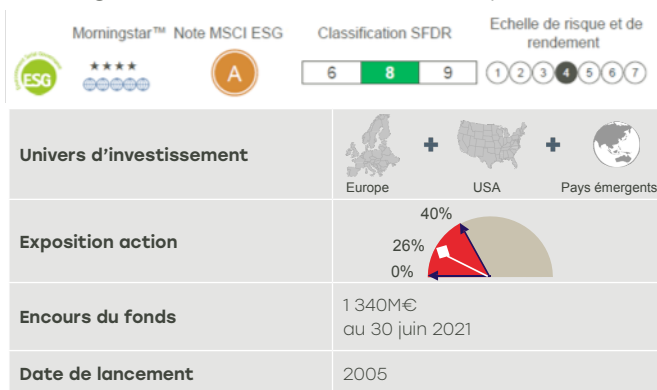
ESG

Morningstar™ ★★★★

Note MSCI ESG A

Classification SFDR

| 6 | 8 | 9 |
|---|---|---|

Echelle de risque et de rendement

1 2 3 4 5 6 7

| Univers d'investissement | Europe + USA + Pays émergents |
|---|---|
| Exposition action | 40% 26% 0% |
| Encours du fonds | 1 340M€ au 30 juin 2021 |
| Date de lancement | 2005 |